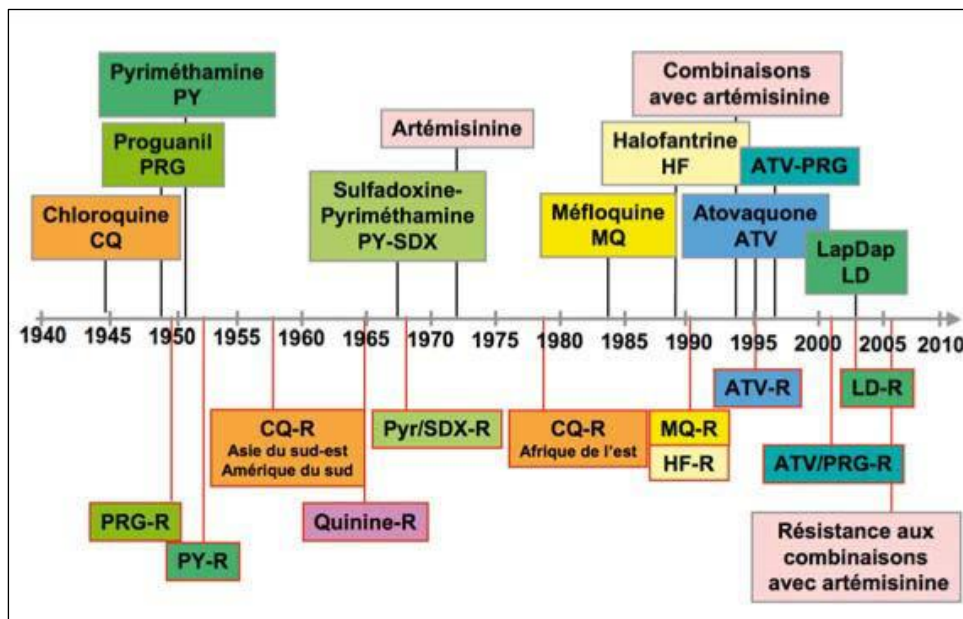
Pyriméthamine
PY

Proguanil
PRG

Chloroquine
CQ

Artémisinine

Sulfadoxine-
Pyriméthamine
PY-SDX

Combinaisons
avec artémisinine

Halofantrine
HF

ATV-PRG

Méfloquine
MQ

Atovaquone
ATV

LapDap
LD

1940 1945 1950 1955 1960 1965 1970 1975 1980 1985 1990 1995 2000 2005 2010

ATV-R

LD-R

CQ-R
Asie du sud-est
Amérique du sud

Pyr/SDX-R

CQ-R
Afrique de l'est

MQ-R

HF-R

ATV/PRG-R

PRG-R

Quinine-R

PY-R

Résistance aux
combinaisons
avec artémisinine